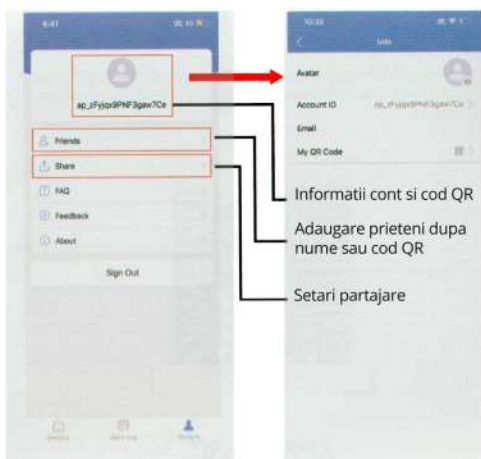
8:41

ap_jFyjqx9PNF3gaw7Ce

Friends

Share

FAQ

Feedback

About

Sign Out

10:38

Info

Avatar

Account ID

ap_jFyjqx9PNF3gaw7Ce

Email

My QR Code

Informatii cont si cod QR

Adaugare prieteni dupa nume sau cod QR

Setari partajare